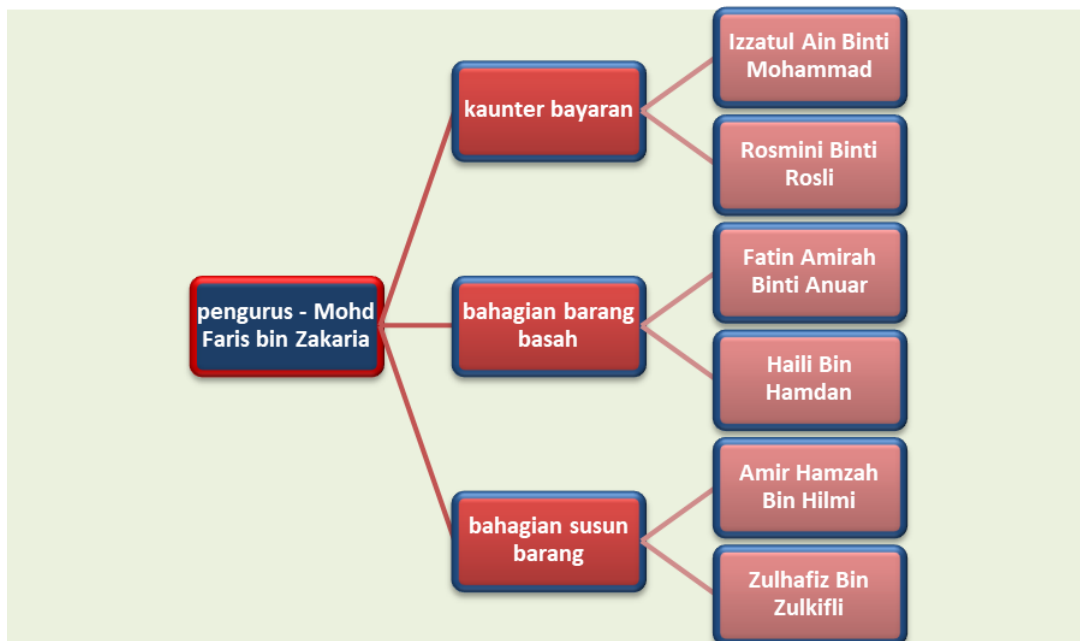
pengurus - Mohd Faris bin Zakaria

kaunter bayaran

Izzatul Ain Binti Mohammad

Rosmini Binti Rosli

bahagian barang basah

Fatin Amirah Binti Anuar

Haili Bin Hamdan

bahagian susun barang

Amir Hamzah Bin Hilmi

Zulhafiz Bin Zulkifli